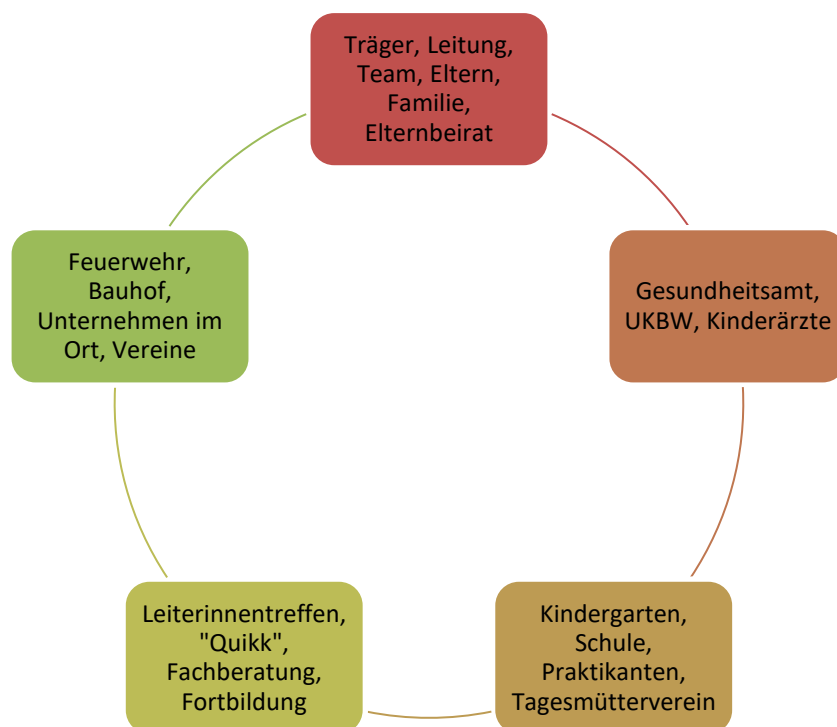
Träger, Leitung, Team, Eltern, Familie, Elternbeirat

Gesundheitsamt, UKBW, Kinderärzte

Kindergarten, Schule, Praktikanten, Tagesmütterverein

Leiterinnentreffen, "Quikk", Fachberatung, Fortbildung

Feuerwehr, Bauhof, Unternehmen im Ort, Vereine